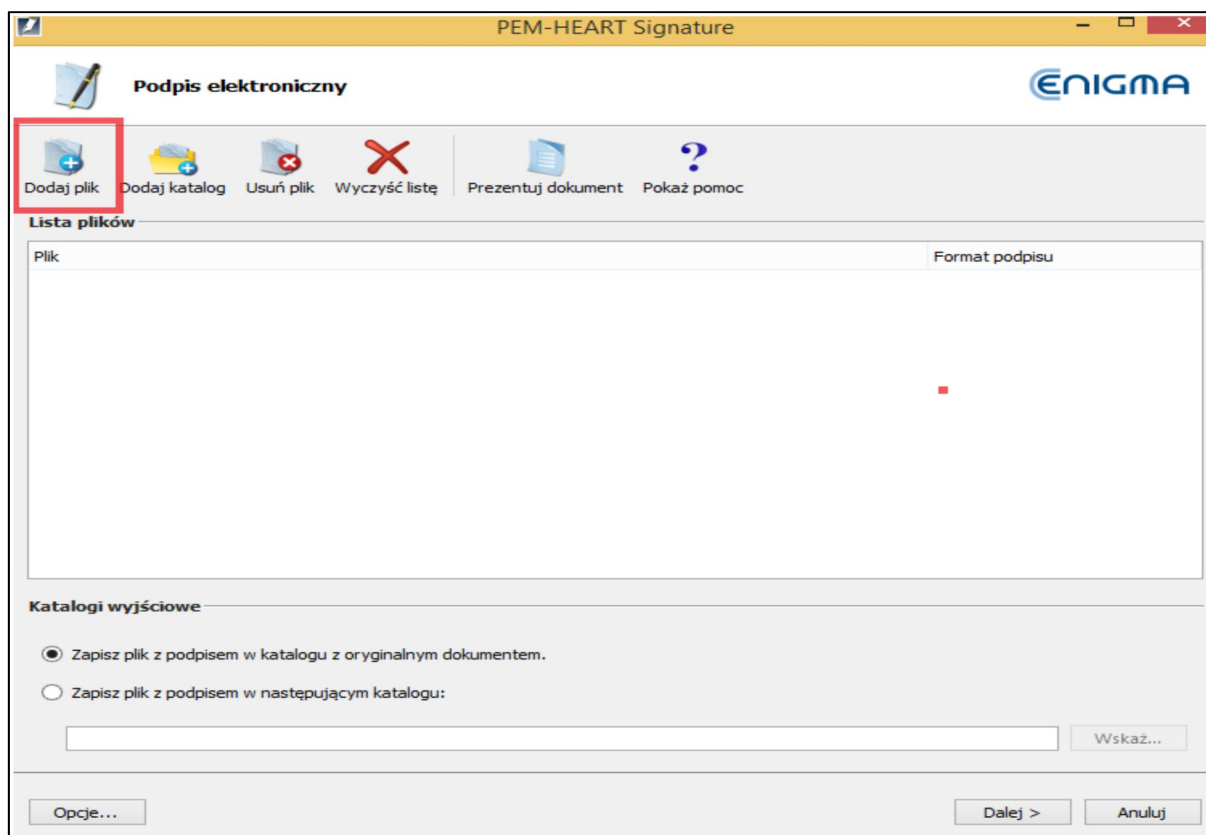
PEM-HEART Signature

Podpis elektroniczny

ENIGMA

Dodaj plik Dodaj katalog Usuń plik Wyczyść listę Prezentuj dokument Pokaż pomoc

Lista plików

| Plik | Format podpisu |
|---|---|

Katalogi wyjściowe

Zapisz plik z podpisem w katalogu z oryginalnym dokumentem.

Zapisz plik z podpisem w następującym katalogu:

Wskaż...

Opcje...

Dalej >

Anuluj